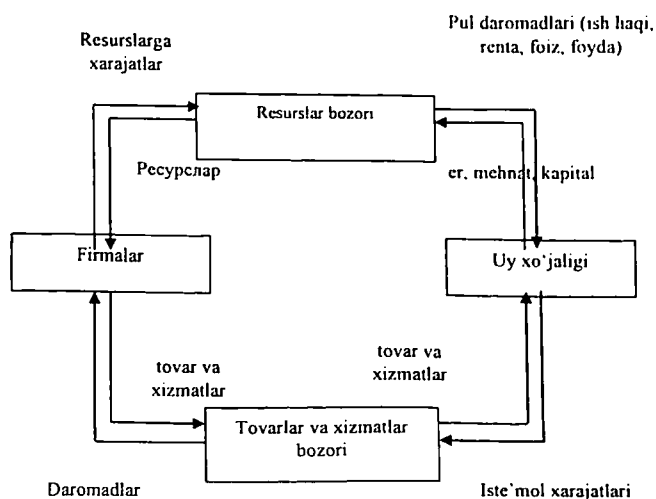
Resurslarga xarajatlar

Pul daromadlari (ish haqi, renta, foiz, foyda)

Resurslar bozori

Ресурслар

er, mehnat, kapital

Firmalar

Uy xo'jaligi

tovar va xizmatlar

tovar va xizmatlar

Tovarlar va xizmatlar bozori

Daromadlar

Iste'mol xarajatlari